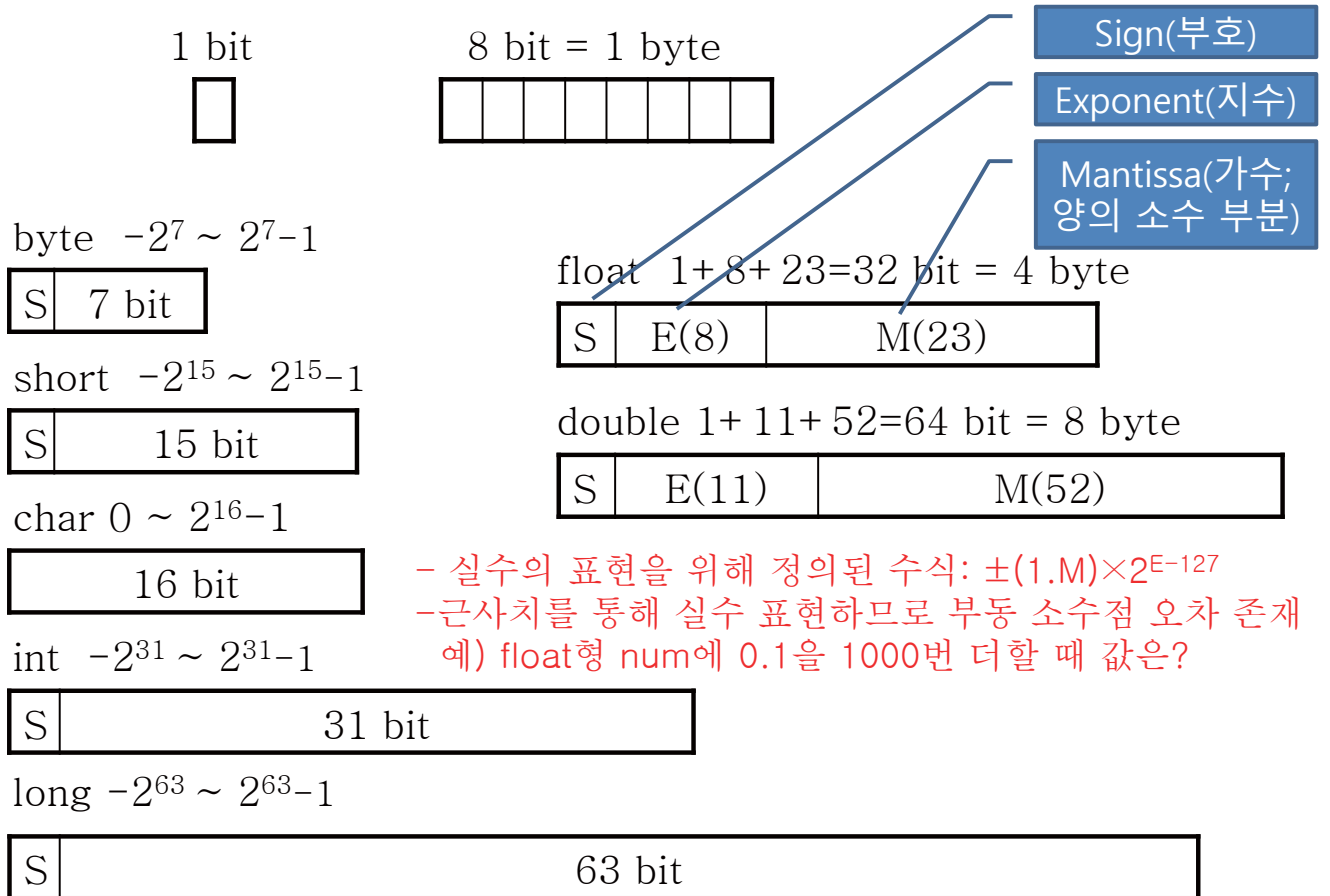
1 bit

8 bit = 1 byte

Sign(부호)

Exponent(지수)

Mantissa(가수; 양의 소수 부분)

byte $-2^7 \sim 2^7-1$

| S | 7 bit |
|---|---|

float 1+ 8+ 23=32 bit = 4 byte

| S | E(8) | M(23) |
|---|---|---|

short $-2^{15} \sim 2^{15}-1$

| S | 15 bit |
|---|---|

double 1+ 11+ 52=64 bit = 8 byte

| S | E(11) | M(52) |
|---|---|---|

char 0 $\sim 2^{16}-1$

| 16 bit |
|---|

- 실수의 표현을 위해 정의된 수식: $\pm(1.M)\times2^{E-127}$
-근사치를 통해 실수 표현하므로 부동 소수점 오차 존재
예) float형 num에 0.1을 1000번 더할 때 값은?

int $-2^{31} \sim 2^{31}-1$

| S | 31 bit |
|---|---|

long $-2^{63} \sim 2^{63}-1$

| S | 63 bit |
|---|---|